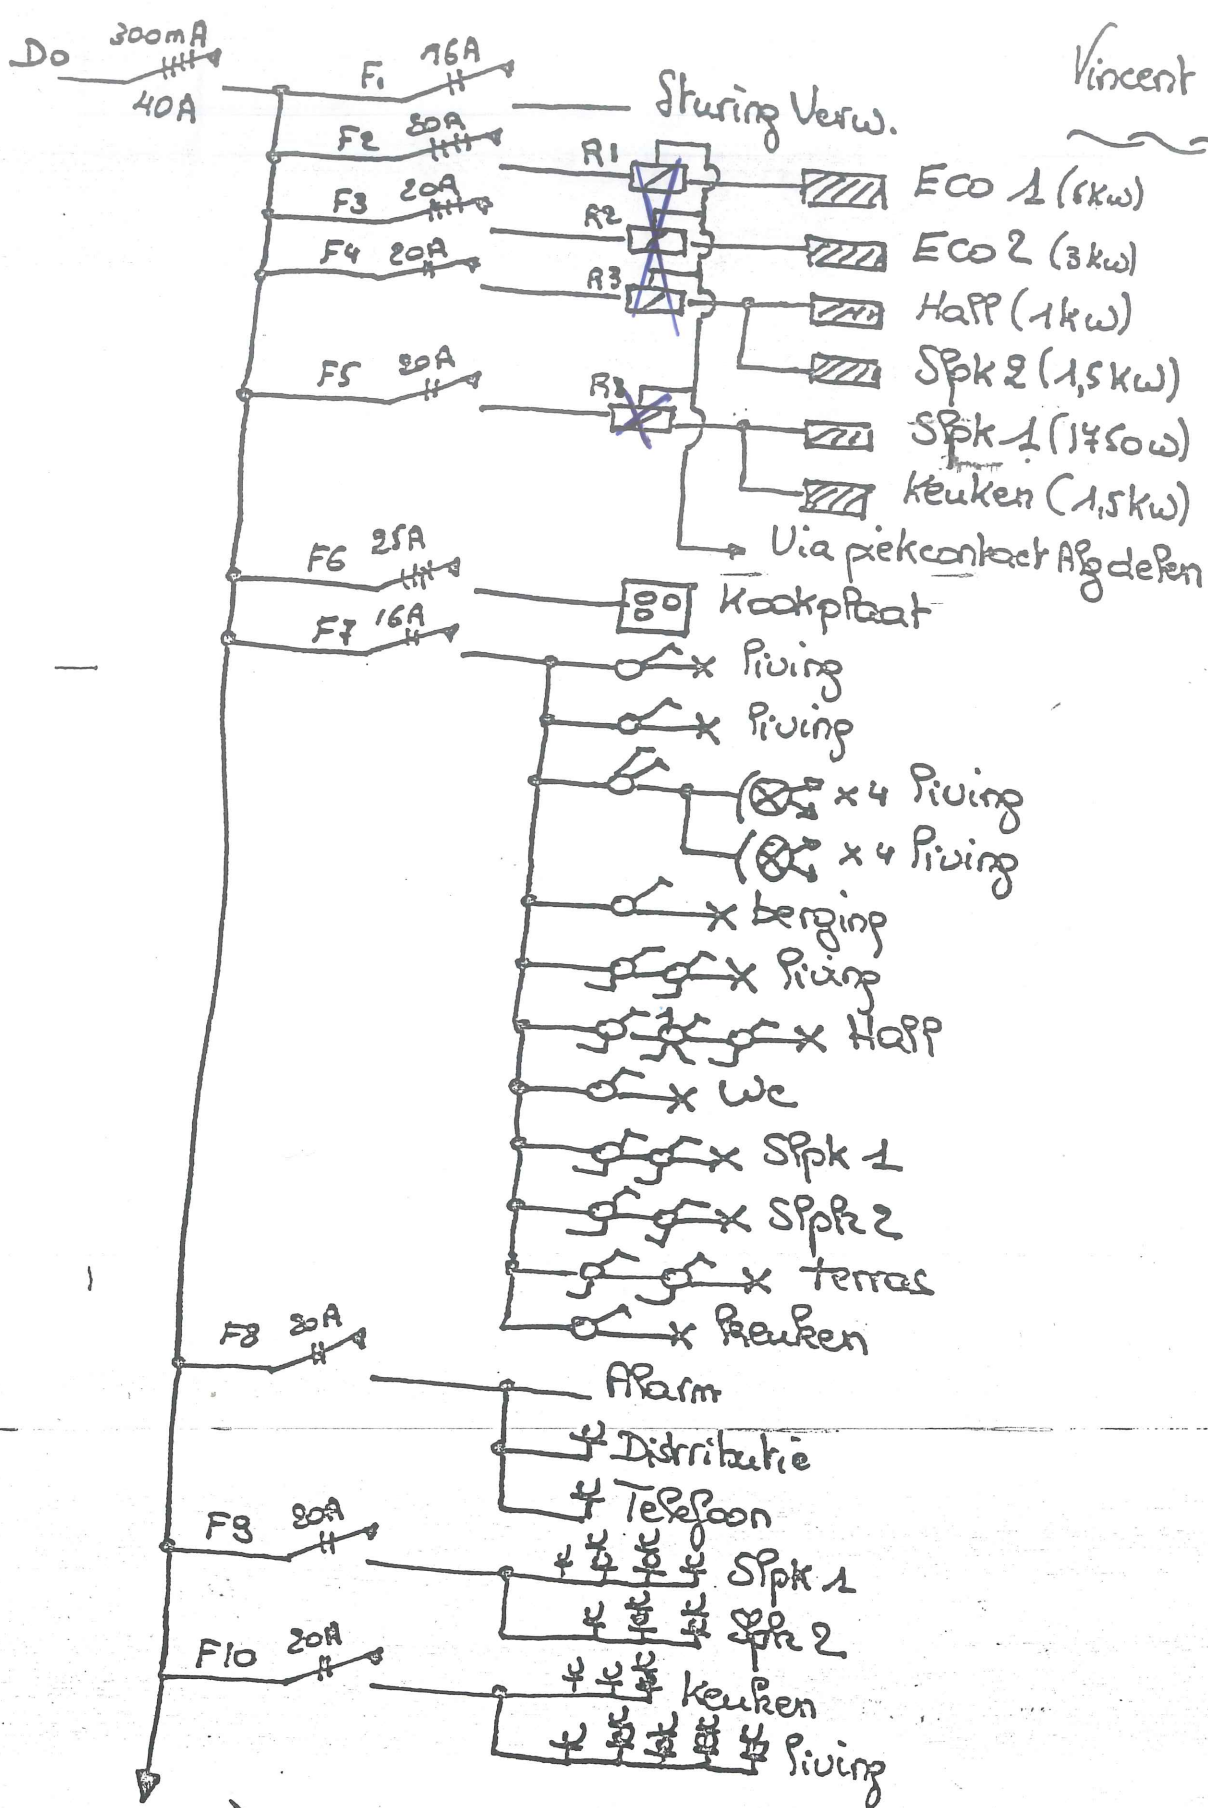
Do 300mA 40A

F1 16A Sturing Verw.

Vincent

F2 30A R1 Eco 1 (6kw)

F3 20A R2 Eco 2 (3kw)

F4 20A R3 Hall (1kw)

Slpk 2 (1,5kw)

F5 20A R3 Slpk 1 (1750w)

keuken (1,5kw)

Via piekcontact Afgedeken

F6 25A Kookplaat

F7 16A Living

Living

x 4 Living

x 4 Living

berging

Living

Hall

Wc

Slpk 1

Slpk 2

terras

keuken

F8 30A Alarm

Distributie

Telefoon

F9 20A Slpk 1

Slpk 2

F10 20A keuken

Living